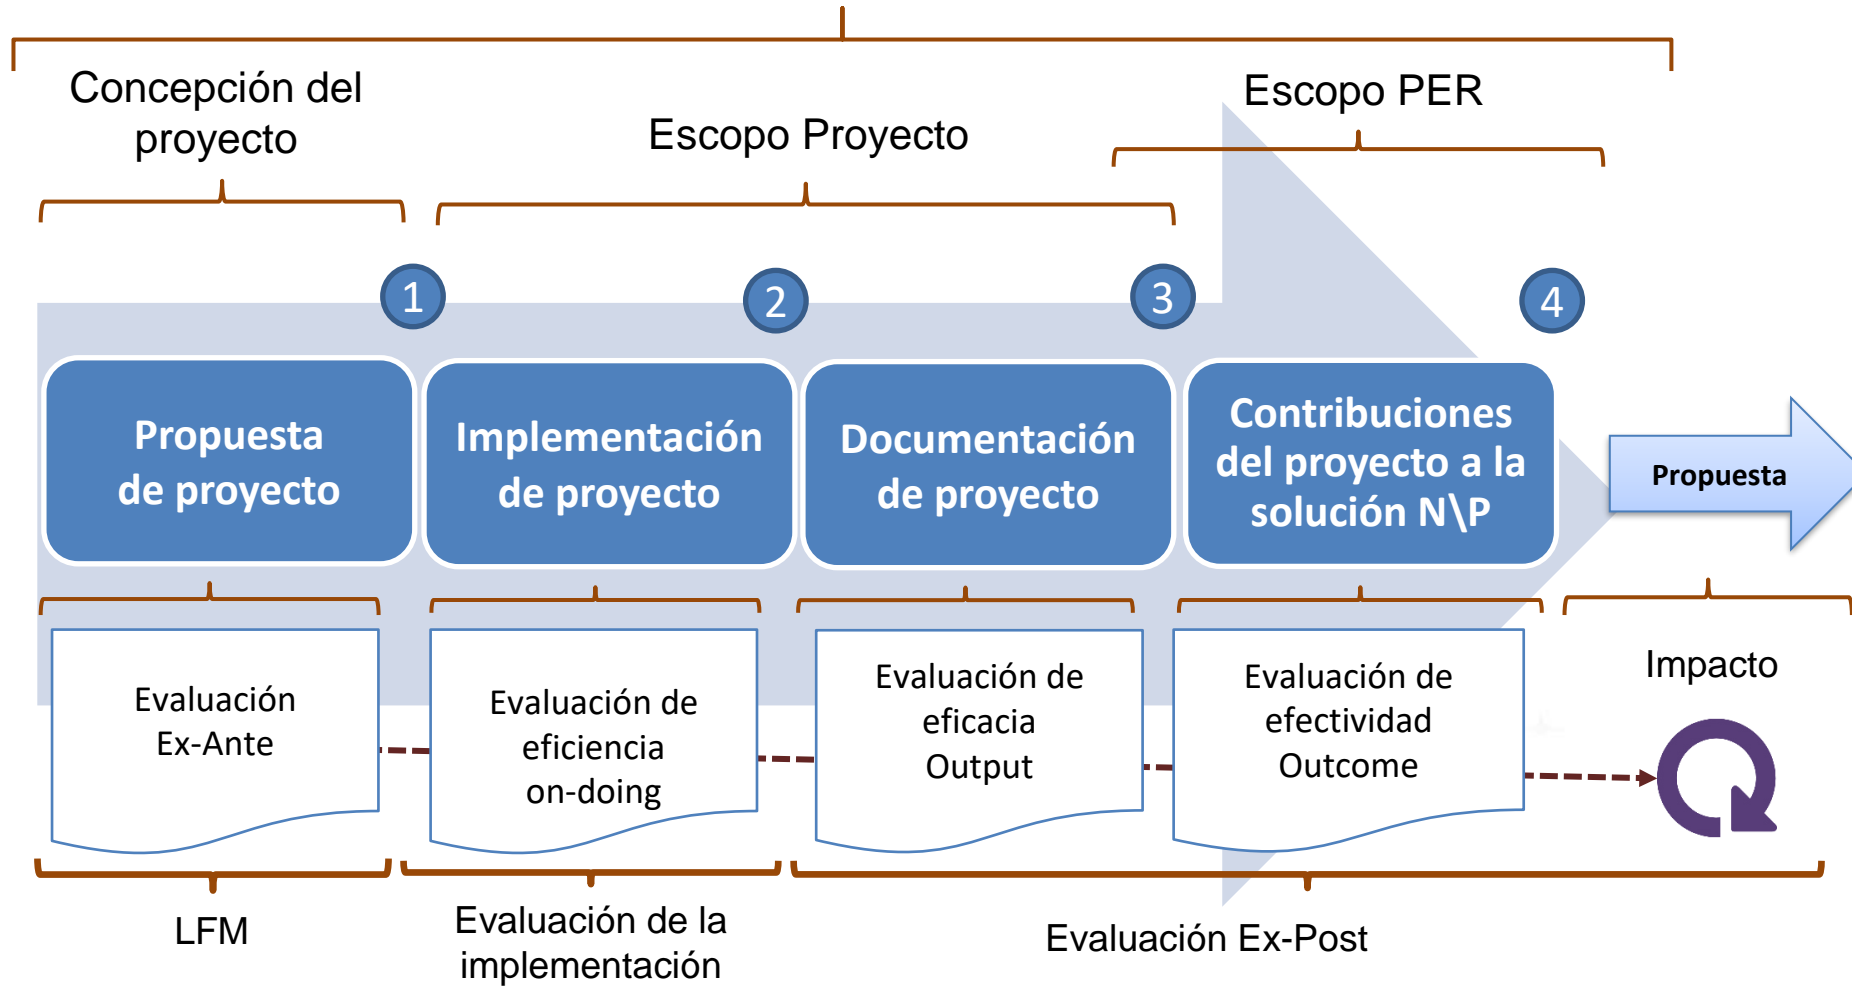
Concepción del proyecto

Escopo Proyecto

Escopo PER

1

2

3

4

Propuesta de proyecto

Implementación de proyecto

Documentación de proyecto

Contribuciones del proyecto a la solución N\P

Propuesta

Evaluación Ex-Ante

Evaluación de eficiencia on-doing

Evaluación de eficacia Output

Evaluación de efectividad Outcome

Impacto

LFM

Evaluación de la implementación

Evaluación Ex-Post